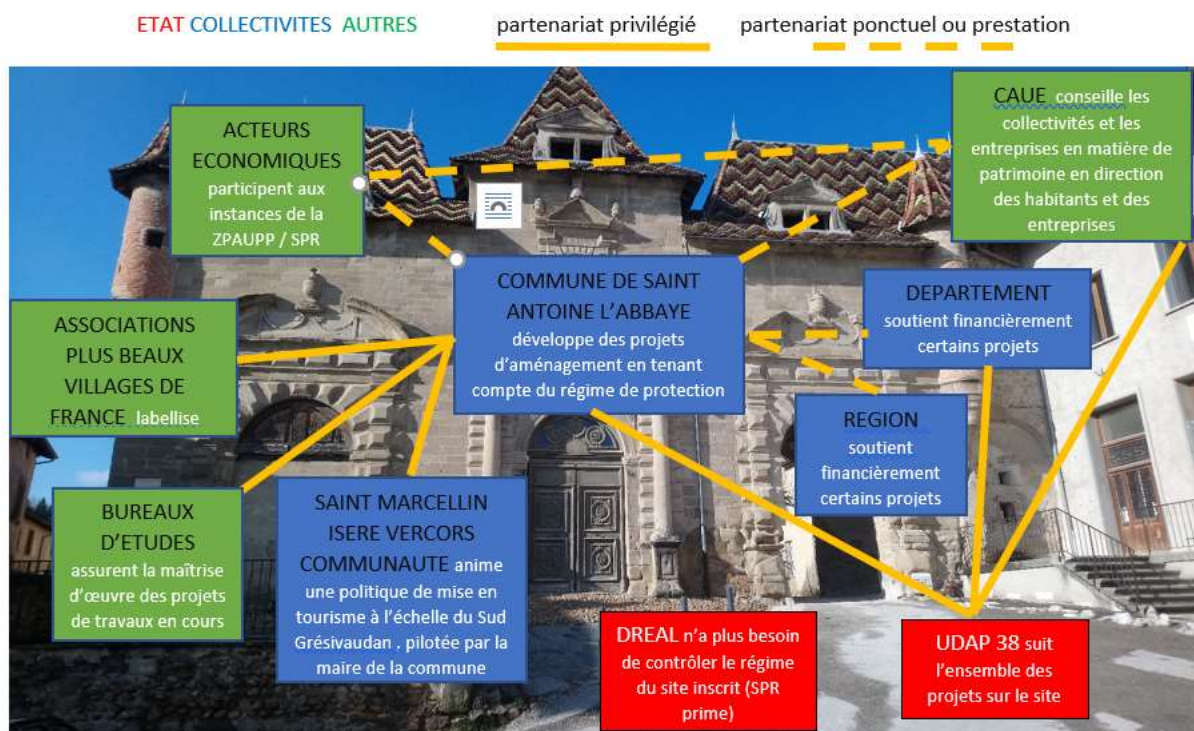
ETAT COLLECTIVITES AUTRES

partenariat privilégié

partenariat ponctuel ou prestation

ACTEURS ECONOMIQUES participent aux instances de la ZPAUPP / SPR

CAUE conseille les collectivités et les entreprises en matière de patrimoine en direction des habitants et des entreprises

COMMUNE DE SAINT ANTOINE L'ABBAYE développe des projets d'aménagement en tenant compte du régime de protection

DEPARTEMENT soutient financièrement certains projets

ASSOCIATIONS PLUS BEAUX VILLAGES DE FRANCE labellise

REGION soutient financièrement certains projets

BUREAUX D'ETUDES assurent la maîtrise d'œuvre des projets de travaux en cours

SAINT MARCELLIN ISERE VERCORS COMMUNAUTE anime une politique de mise en tourisme à l'échelle du Sud Grésivaudan , pilotée par la maire de la commune

DREAL n'a plus besoin de contrôler le régime du site inscrit (SPR prime)

UDAP 38 suit l'ensemble des projets sur le site